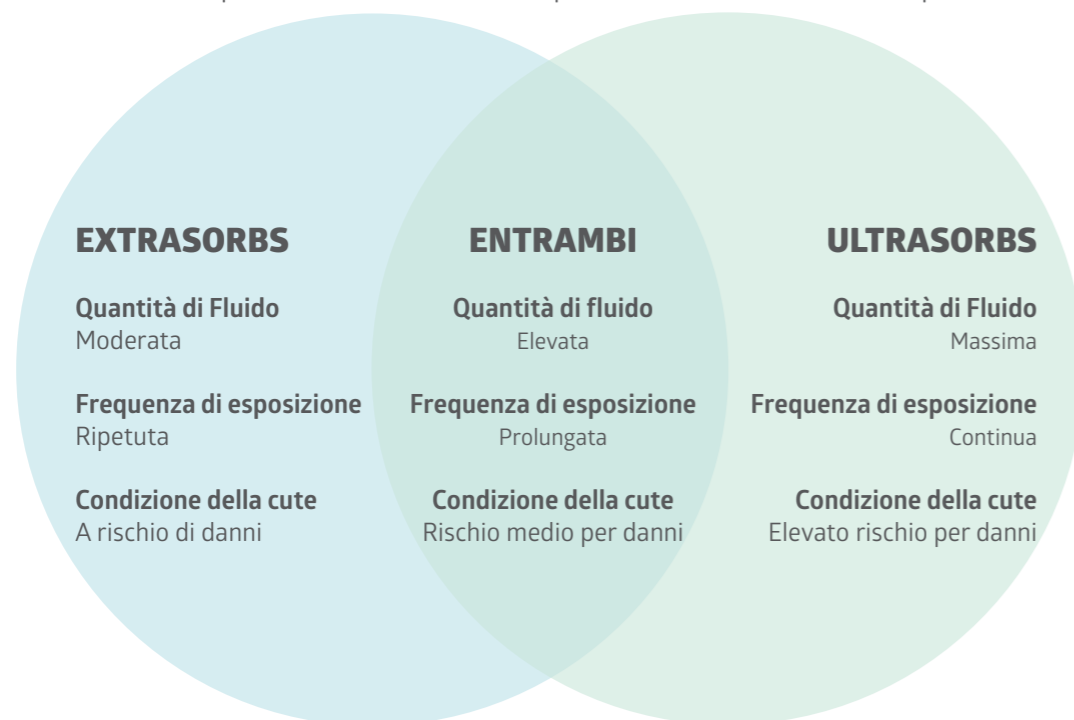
EXTRASORBS

Quantità di Fluido
Moderata

Frequenza di esposizione
Ripetuta

Condizione della cute
A rischio di danni

ENTRAMBI

Quantità di fluido
Elevata

Frequenza di esposizione
Prolungata

Condizione della cute
Rischio medio per danni

ULTRASORBS

Quantità di Fluido
Massima

Frequenza di esposizione
Continua

Condizione della cute
Elevato rischio per danni